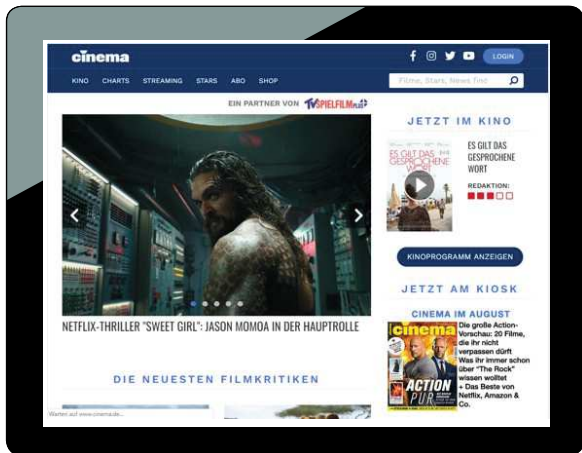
cinema

LOGIN

KINO CHARTS STREAMING STARS ABO SHOP

Filme, Stars, News find

EIN PARTNER VON TV SPIELFILM plus

JETZT IM KINO

ES GILT DAS GESPROCHENE WORT

ES GILT DAS GESPROCHENE WORT

REDAKTION:

KINOPROGRAMM ANZEIGEN

JETZT AM KIOSK

CINEMA IM AUGUST

cinema

Die große Action-Vorschau: 20 Filme, die ihr nicht verpassen dürft
Was ihr immer schon über "The Rock" wissen wolltet
Das Beste von Netflix, Amazon & Co.

ACTION PUR

NETFLIX-THRILLER "SWEET GIRL": JASON MOMOA IN DER HAUPTROLLE

DIE NEUESTEN FILMKRITIKEN

Warten auf www.cinema.de...